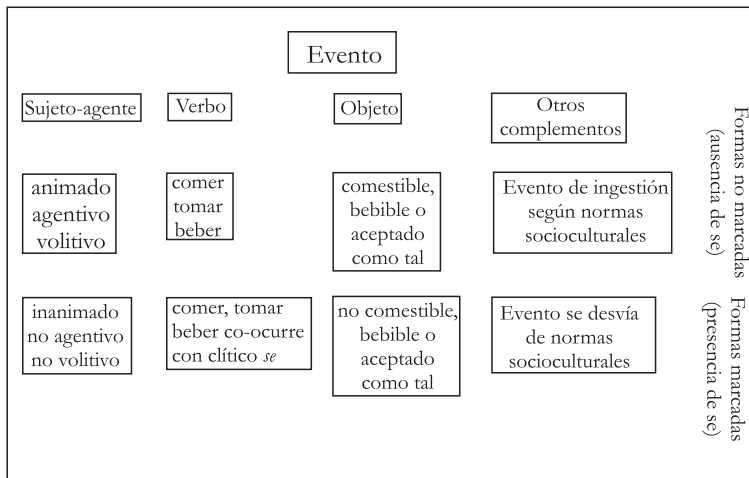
Evento

Sujeto-agente

Verbo

Objeto

Otros complementos

Formas no marcadas (ausencia de se)

animado agentivo volitivo

comer tomar beber

comestible, bebible o aceptado como tal

Evento de ingestión según normas socioculturales

Formas marcadas (presencia de se)

inanimado no agentivo no volitivo

comer, tomar beber co-ocurre con clítico *se*

no comestible, bebible o aceptado como tal

Evento se desvía de normas socioculturales